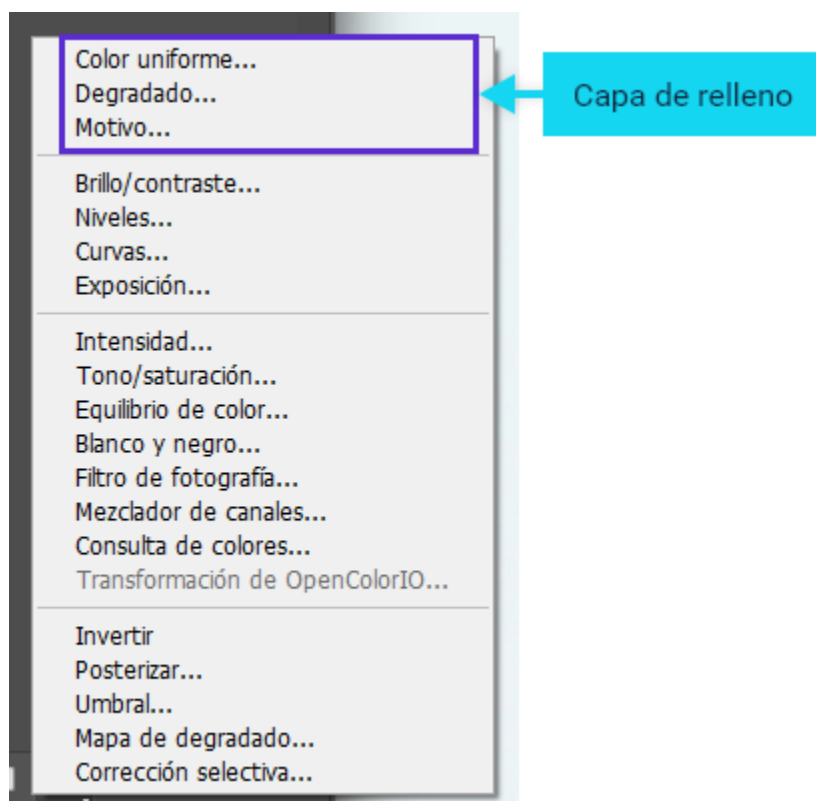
Color uniforme...
Degradado...
Motivo...

Capa de relleno

Brillo/contraste...
Niveles...
Curvas...
Exposición...

Intensidad...
Tono/saturación...
Equilibrio de color...
Blanco y negro...
Filtro de fotografía...
Mezclador de canales...
Consulta de colores...
Transformación de OpenColorIO...

Invertir
Posterizar...
Umbral...
Mapa de degradado...
Corrección selectiva...